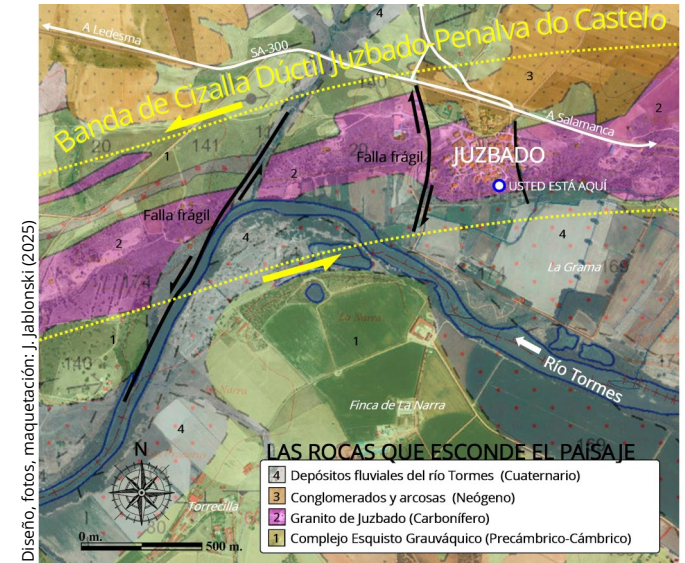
Diseño, fotos, maquetación: J. Jablonski (2025)

A Ledesma
SA-300
Banda de Cizalla Dúctil Juzbado-Penalva do Castelo
4
3
2
1
20
141
Falla frágil
2
JUZBADO
USTED ESTÁ AQUÍ
A Salamanca
Falla frágil
4
2
4
La Grama
169
1
174
La Narra
1
140
Río Tormes
Finca de La Narra
4
N
Torrecilla
0 m.
500 m.

LAS ROCAS QUE ESCONDE EL PAISAJE
4 Depósitos fluviales del río Tormes (Cuaternario)
3 Conglomerados y arcosas (Neógeno)
2 Granito de Juzbado (Carbonífero)
1 Complejo Esquisto Grauváquico (Precámbrico-Cámbrico)